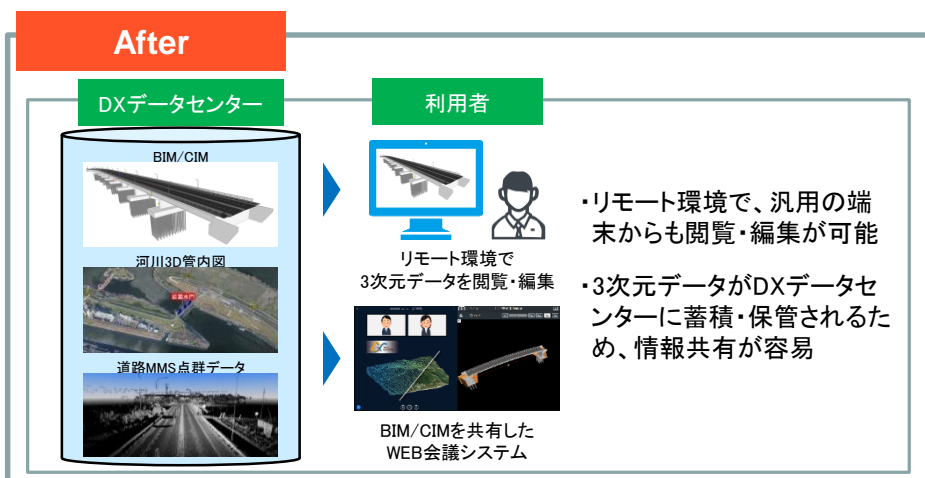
After

DXデータセンター

BIM/CIM

河川3D管内図

道路MMS点群データ

利用者

リモート環境で
3次元データを閲覧・編集

BIM/CIMを共有した
WEB会議システム

・リモート環境で、汎用の端末からも閲覧・編集が可能

・3次元データがDXデータセンターに蓄積・保管されるため、情報共有が容易